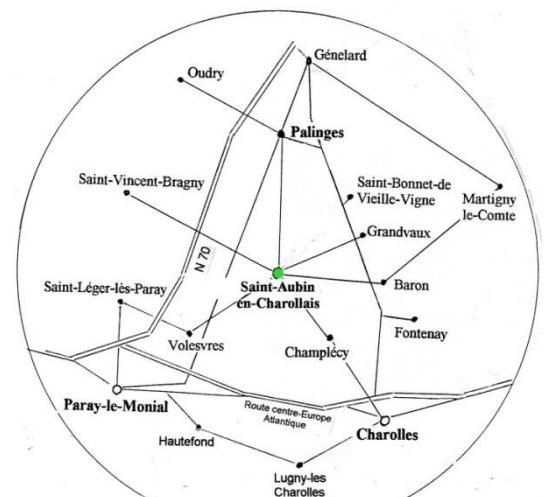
Génelard

Oudry

Palinges

Saint-Vincent-Bragny

Saint-Bonnet-de Vieille-Vigne

Martigny le-Comte

Grandvaux

N 70

Saint-Léger-lès-Paray

Saint-Aubin en-Charollais

Baron

Fontenay

Volesvres

Champlécy

Paray-le-Monial

Route centre-Europe Atlantique

Charolles

Hautefond

Lugny-les Charolles